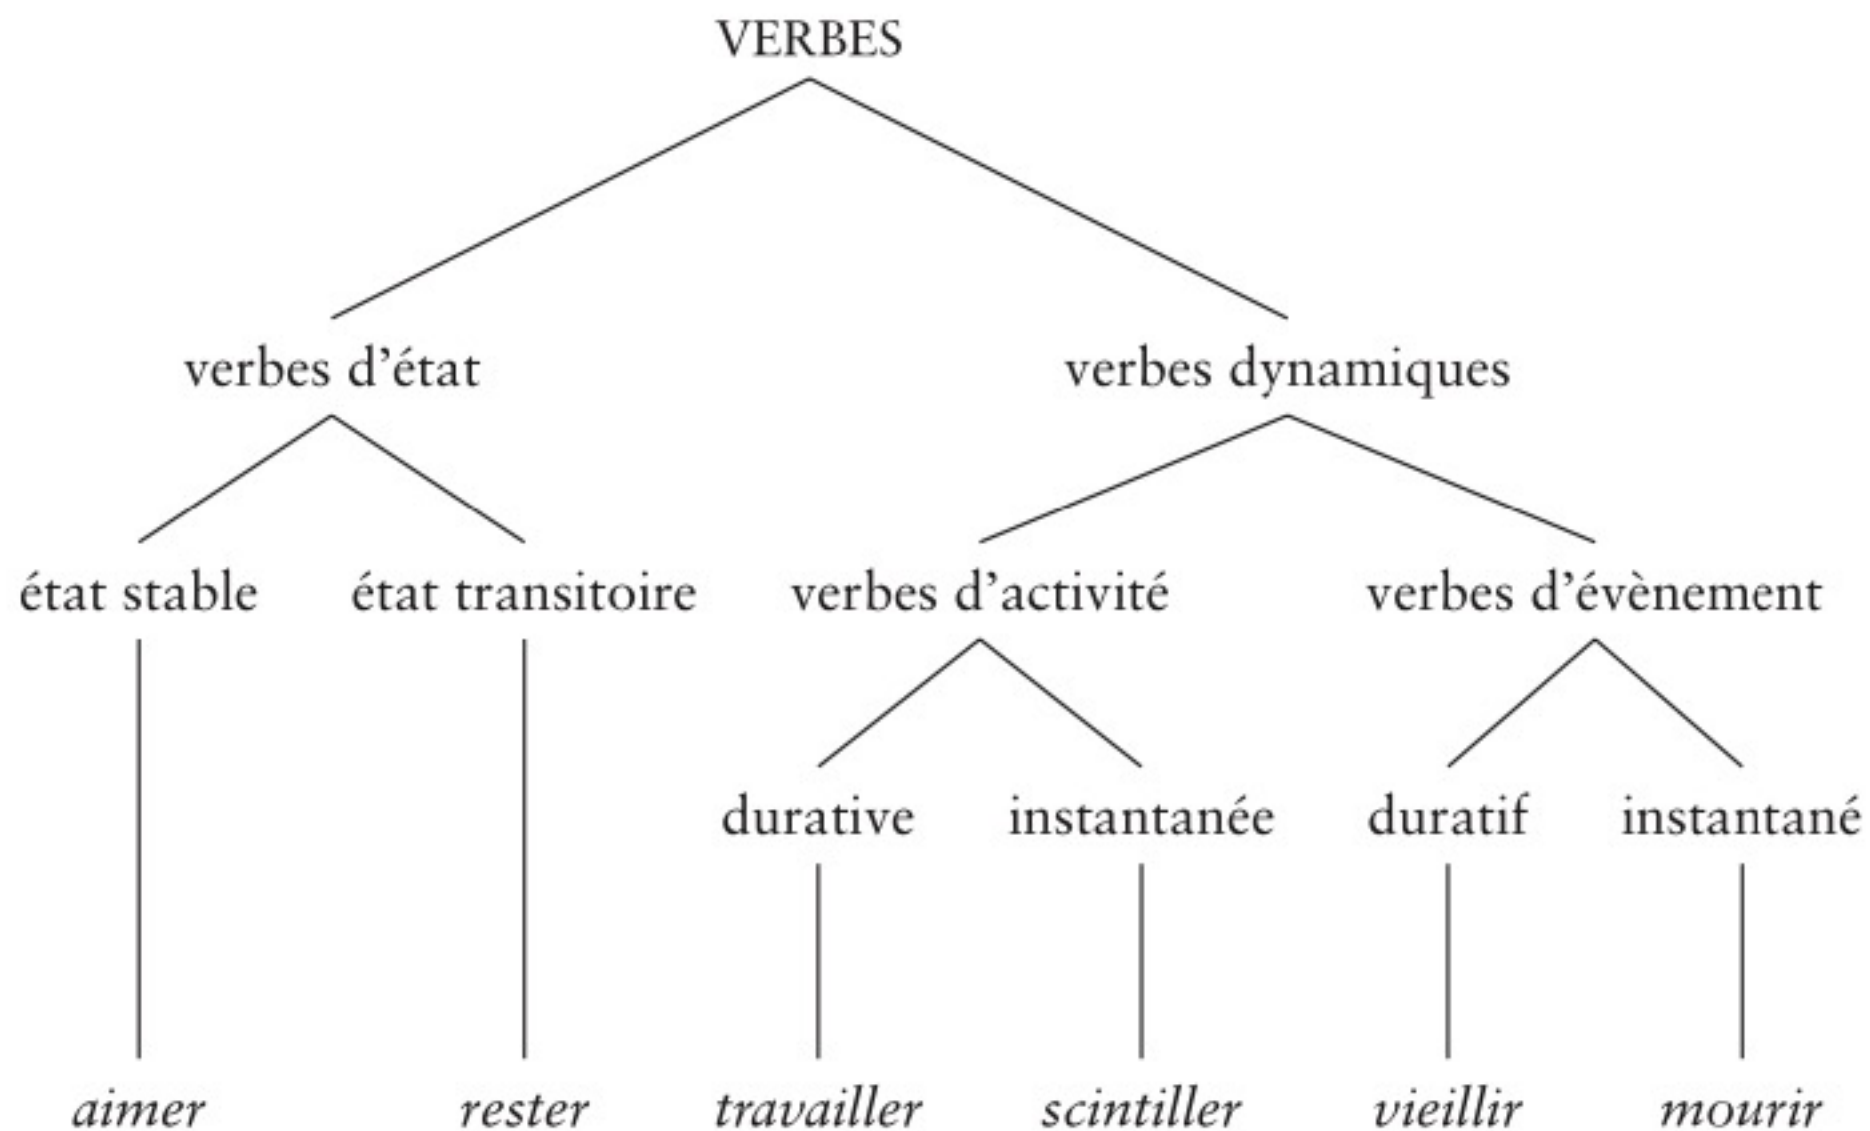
VERBES

verbes d’état

verbes dynamiques

état stable

état transitoire

verbes d’activité

verbes d’évènement

durative

instantanée

duratif

instantané

*aimer*

*rester*

*travailler*

*scintiller*

*vieillir*

*mourir*